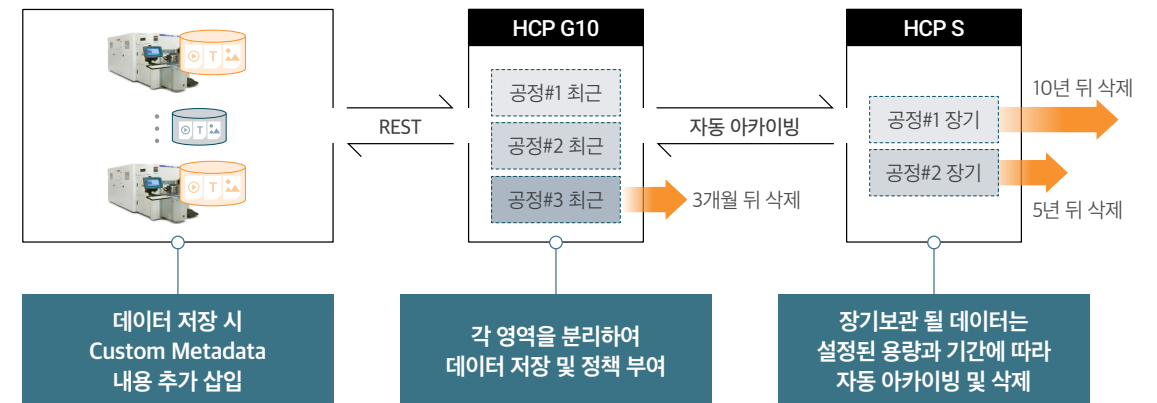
T

T

T

REST

HCP G10

공정#1 최근

공정#2 최근

공정#3 최근

3개월 뒤 삭제

자동 아카이빙

HCP S

공정#1 장기

공정#2 장기

10년 뒤 삭제

5년 뒤 삭제

데이터 저장 시
Custom Metadata
내용 추가 삽입

각 영역을 분리하여
데이터 저장 및 정책 부여

장기보관 될 데이터는
설정된 용량과 기간에 따라
자동 아카이빙 및 삭제